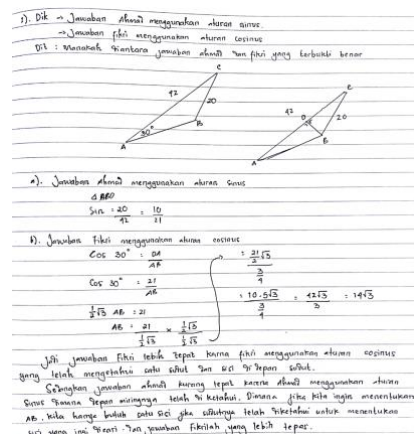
1). Dik → Jawaban Ahmad menggunakan aturan sinus.
→ Jawaban fikri menggunakan aturan cosinus
Dit : Manakah diantara jawaban ahmad dan fikri yang terbukti benar

42
20
30°
A
B
C

42
20
A
B
C

a). Jawaban ahmad menggunakan aturan sinus
Δ ABC
Sin = 20 / 42 = 10 / 21

b). Jawaban fikri menggunakan aturan cosinus
$\cos 30° = \frac{BA}{AB}$
$\cos 30° = \frac{21}{AB}$
$\frac{1}{2}\sqrt{3}\ AB = 21$
$AB = \frac{21}{\frac{1}{2}\sqrt{3}} \times \frac{\frac{1}{2}\sqrt{3}}{\frac{1}{2}\sqrt{3}}$

$= \frac{\frac{21}{2}\sqrt{3}}{\frac{3}{4}}$
$= \frac{10{,}5\sqrt{3}}{\frac{3}{4}} = \frac{42\sqrt{3}}{3} = 14\sqrt{3}$

Jdi jawaban fikri lebih tepat karna fikri menggunakan aturan cosinus yang telah mengetahui satu sudut dan sisi di depan sudut.
Sedangkan jawaban ahmad kurang tepat karena ahmad menggunakan aturan sinus karena depan miringnya telah di ketahui. Dimana jika kita ingin menentukan AB, kita harus butuh satu sisi yg sebutnya telah diketahui untuk menentukan sisi yang ing diketahui. Jadi jawaban fikrilah yang lebih tepat.